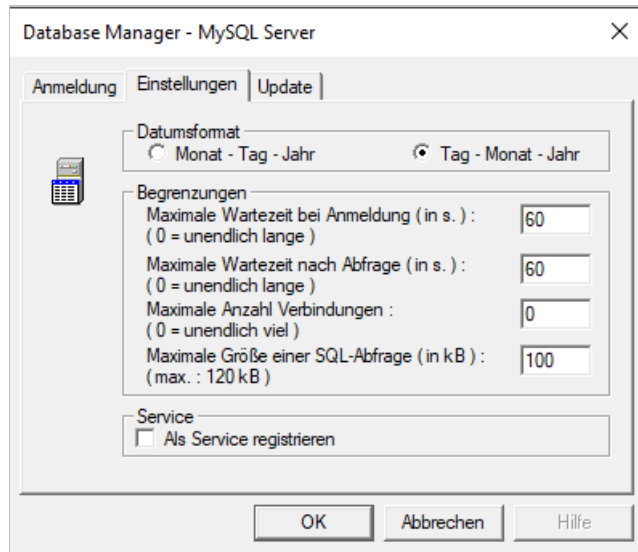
Database Manager - MySQL Server

×

Anmeldung | Einstellungen | Update

Datumsformat
Monat - Tag - Jahr
Tag - Monat - Jahr

Begrenzungen
Maximale Wartezeit bei Anmeldung ( in s. ) : ( 0 = unendlich lange )
60
Maximale Wartezeit nach Abfrage ( in s. ) : ( 0 = unendlich lange )
60
Maximale Anzahl Verbindungen : ( 0 = unendlich viel )
0
Maximale Größe einer SQL-Abfrage ( in kB ) : ( max. : 120 kB )
100

Service
Als Service registrieren

OK
Abbrechen
Hilfe